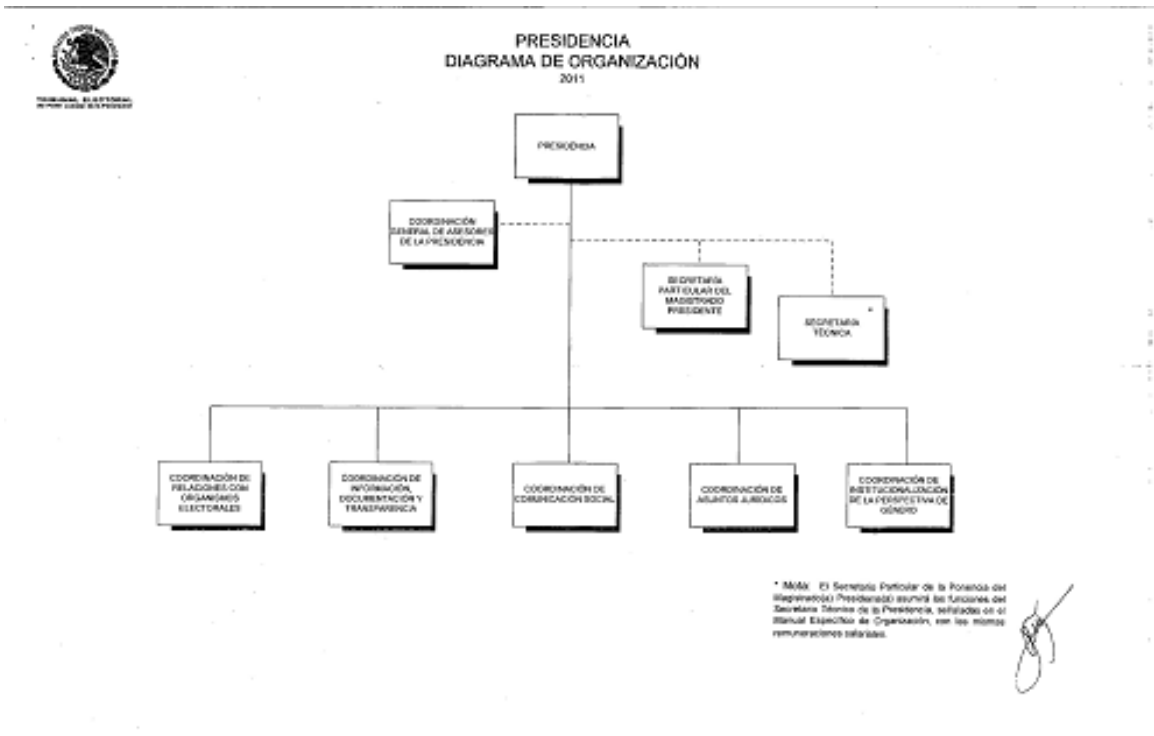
TRIBUNAL ELECTORAL DEL PODER JUDICIAL DE LA FEDERACIÓN

PRESIDENCIA
DIAGRAMA DE ORGANIZACIÓN
2011

PRESIDENCIA

COORDINACIÓN GENERAL DE ASESORES DE LA PRESIDENCIA

SECRETARÍA PARTICULAR DEL MAGISTRADO PRESIDENTE

SECRETARÍA TÉCNICA *

COORDINACIÓN DE RELACIONES CON ORGANISMOS ELECTORALES

COORDINACIÓN DE INFORMACIÓN, DOCUMENTACIÓN Y TRANSPARENCIA

COORDINACIÓN DE COMUNICACIÓN SOCIAL

COORDINACIÓN DE ASUNTOS JURÍDICOS

COORDINACIÓN DE INSTITUCIONALIZACIÓN DE LA PERSPECTIVA DE GÉNERO

* Nota: El Secretario Particular de la Ponencia del Magistrado(a) Presidente(a) asumirá las funciones del Secretario Técnico de la Presidencia, señaladas en el Manual Específico de Organización, con las mismas remuneraciones salariales.